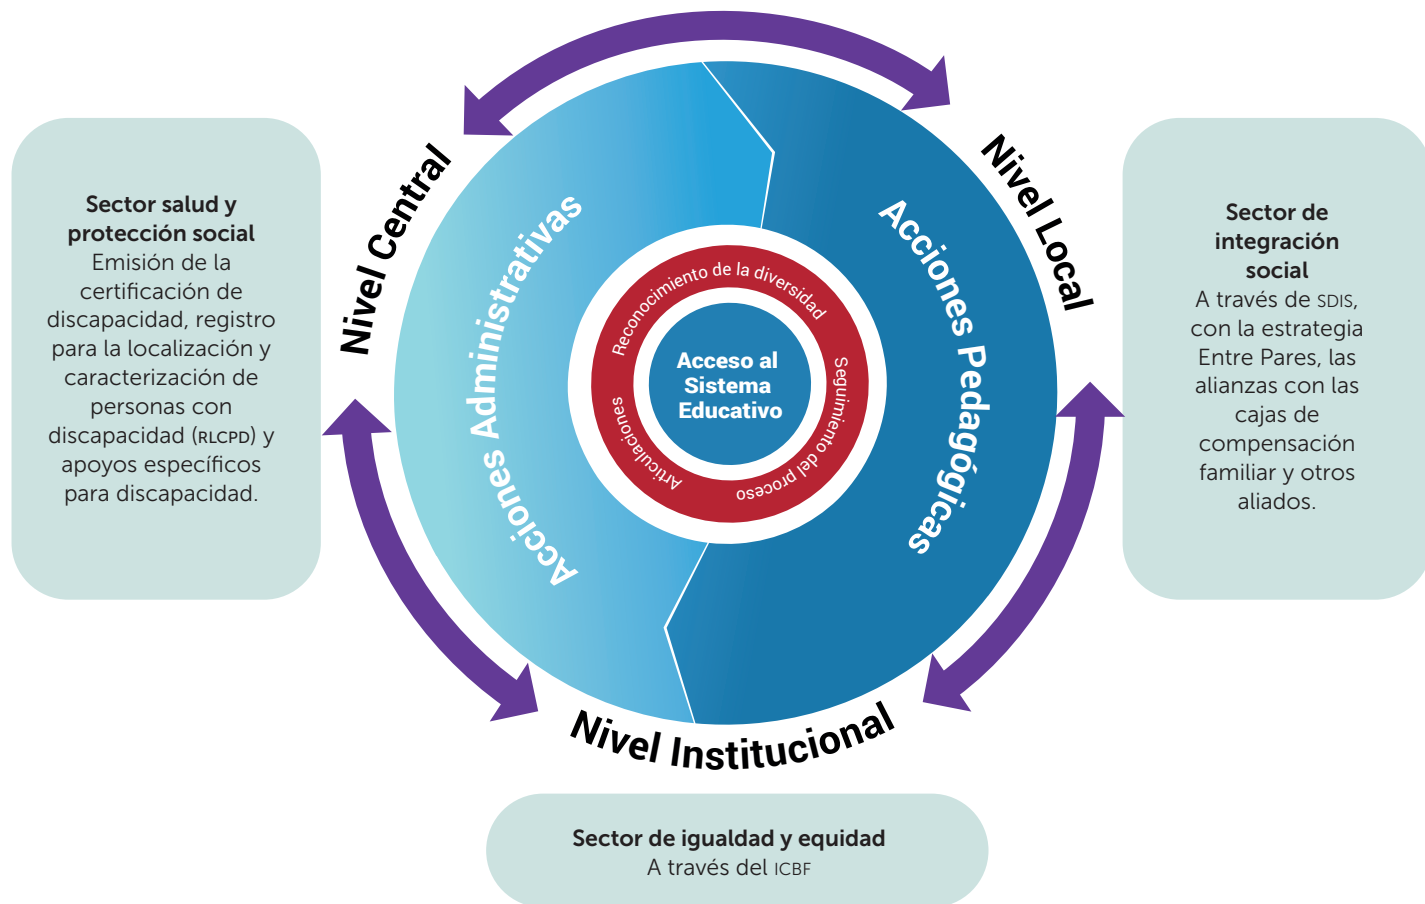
Sector salud y protección social
Emisión de la certificación de discapacidad, registro para la localización y caracterización de personas con discapacidad (RLCPD) y apoyos específicos para discapacidad.

Nivel Central

Nivel Local

Acciones Administrativas

Acciones Pedagógicas

Reconocimiento de la diversidad

Seguimiento del proceso

Articulaciones

Acceso al Sistema Educativo

Sector de integración social
A través de SDIS, con la estrategia Entre Pares, las alianzas con las cajas de compensación familiar y otros aliados.

Nivel Institucional

Sector de igualdad y equidad
A través del ICBF